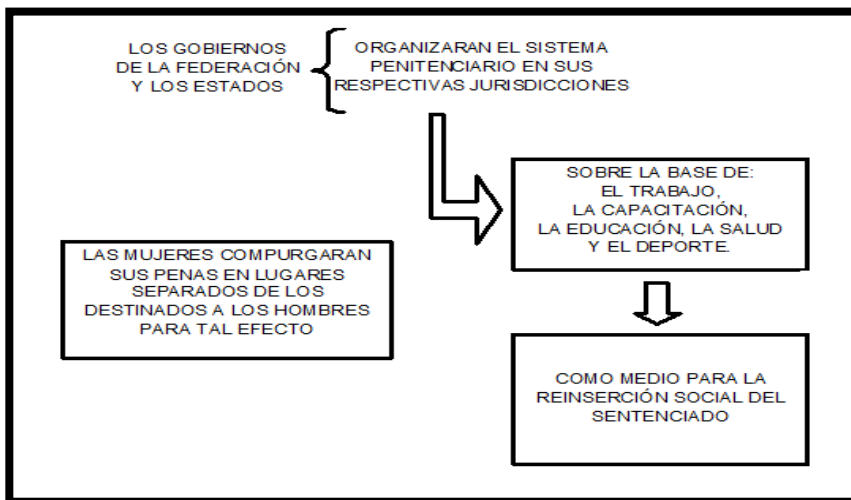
LOS GOBIERNOS DE LA FEDERACIÓN Y LOS ESTADOS

ORGANIZARAN EL SISTEMA PENITENCIARIO EN SUS RESPECTIVAS JURISDICCIONES

SOBRE LA BASE DE: EL TRABAJO, LA CAPACITACIÓN, LA EDUCACIÓN, LA SALUD Y EL DEPORTE.

LAS MUJERES COMPURGARAN SUS PENAS EN LUGARES SEPARADOS DE LOS DESTINADOS A LOS HOMBRES PARA TAL EFECTO

COMO MEDIO PARA LA REINSERCIÓN SOCIAL DEL SENTENCIADO